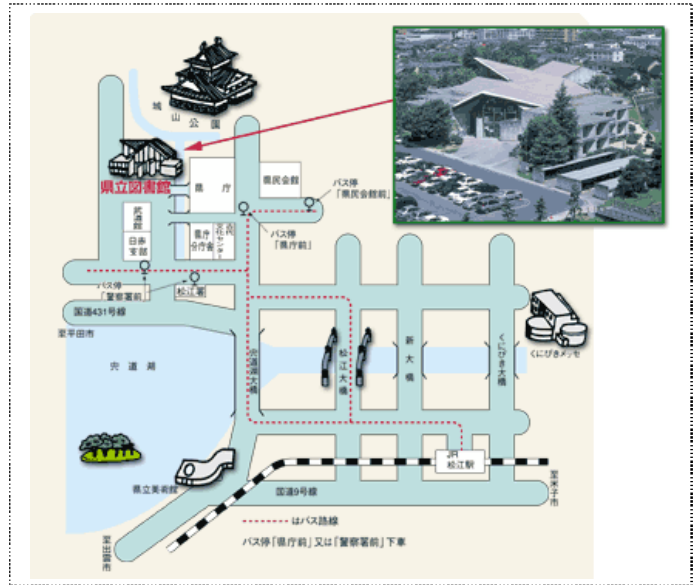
城山公園

県立図書館

県庁

県民会館

バス停「県民会館前」

バス停「県庁前」

武道館

日赤支部

県庁分庁舎

県民文化センター

バス停「警察署前」

松江署

国道431号線

至平田市

宍道湖

宍道湖大橋

松江大橋

新大橋

くにびき大橋

くにびきメッセ

JR松江駅

至米子市

県立美術館

国道9号線

はバス路線

バス停「県庁前」又は「警察署前」下車

至出雲市